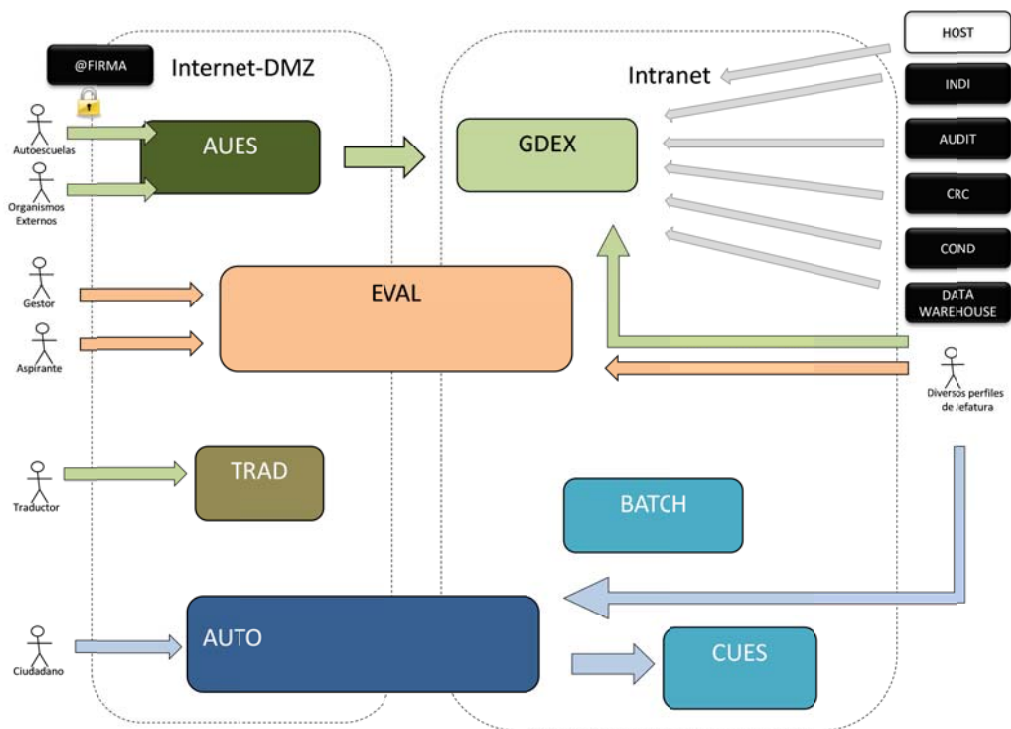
@FIRMA

Internet-DMZ

Intranet

HOST

INDI

AUDIT

CRC

COND

DATA WAREHOUSE

Autoescuelas

Organismos Externos

AUES

GDEX

Gestor

Aspirante

EVAL

Diversos perfiles de Jefatura

Traductor

TRAD

BATCH

Ciudadano

AUTO

CUES